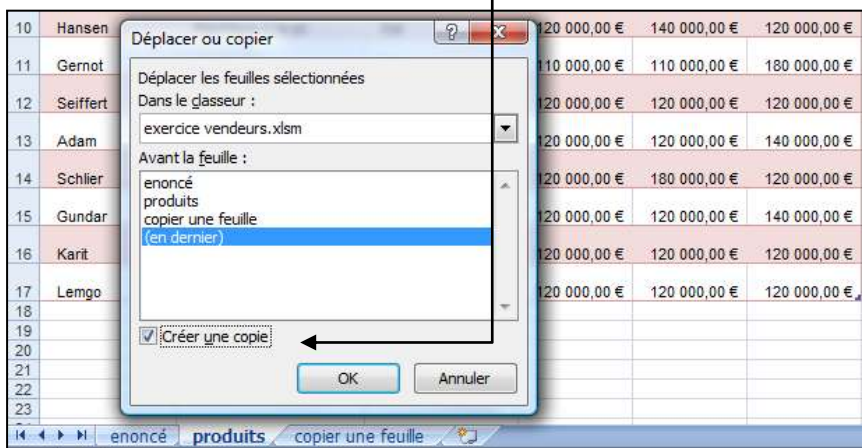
| 10 | Hansen | 120 000,00 € | 140 000,00 € | 120 000,00 € |
|---|---|---|---|---|
| 11 | Gernot | 110 000,00 € | 110 000,00 € | 180 000,00 € |
| 12 | Seiffert | 120 000,00 € | 120 000,00 € | 120 000,00 € |
| 13 | Adam | 120 000,00 € | 120 000,00 € | 140 000,00 € |
| 14 | Schlier | 120 000,00 € | 180 000,00 € | 120 000,00 € |
| 15 | Gundar | 120 000,00 € | 120 000,00 € | 140 000,00 € |
| 16 | Karit | 120 000,00 € | 120 000,00 € | 120 000,00 € |
| 17 | Lemgo | 120 000,00 € | 120 000,00 € | 120 000,00 € |
| 18 | | | | |
| 19 | | | | |
| 20 | | | | |
| 21 | | | | |
| 22 | | | | |
| 23 | | | | |

Déplacer ou copier

Déplacer les feuilles sélectionnées
Dans le classeur :
exercice vendeurs.xlsm
Avant la feuille :
enoncé
produits
copier une feuille
(en dernier)

Créer une copie

OK
Annuler

enoncé | produits | copier une feuille